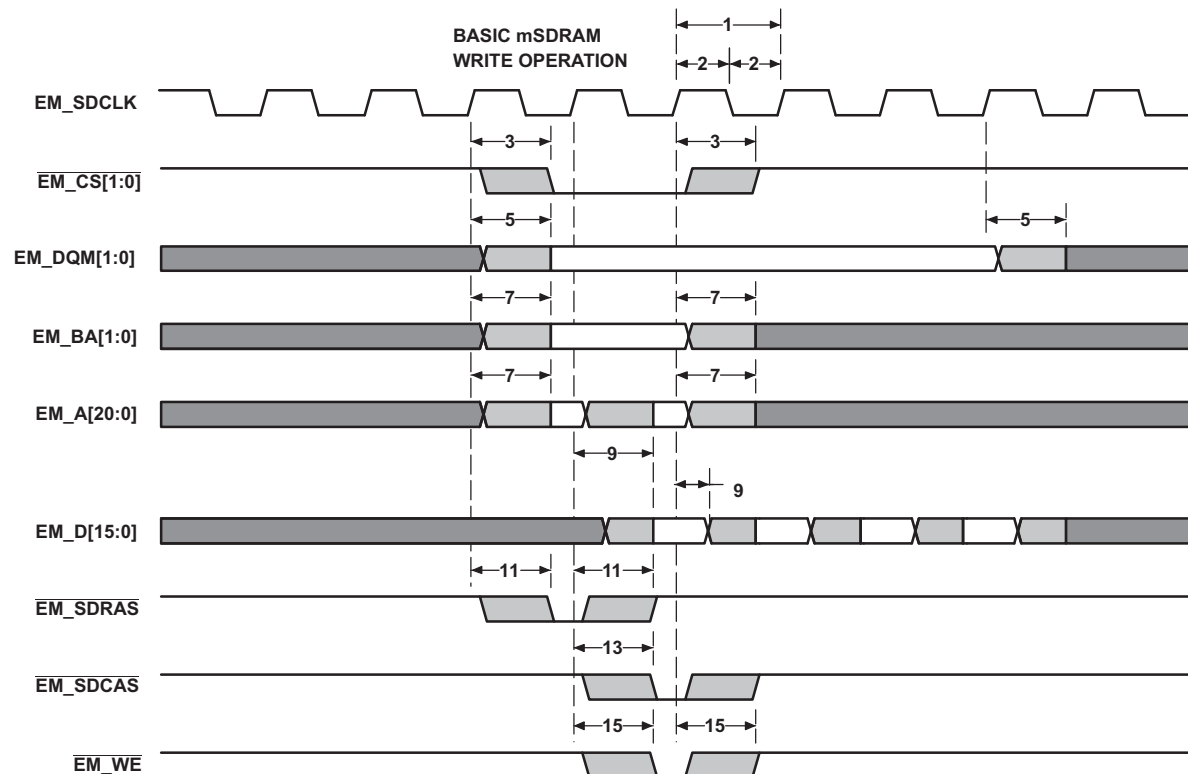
BASIC mSDRAM WRITE OPERATION

1

2 2

EM_SDCLK

3 3

$\overline{EM\_CS[1:0]}$

5 5

EM_DQM[1:0]

7 7

EM_BA[1:0]

7 7

EM_A[20:0]

9

9

EM_D[15:0]

11 11

$\overline{EM\_SDRAS}$

13

$\overline{EM\_SDCAS}$

15 15

$\overline{EM\_WE}$